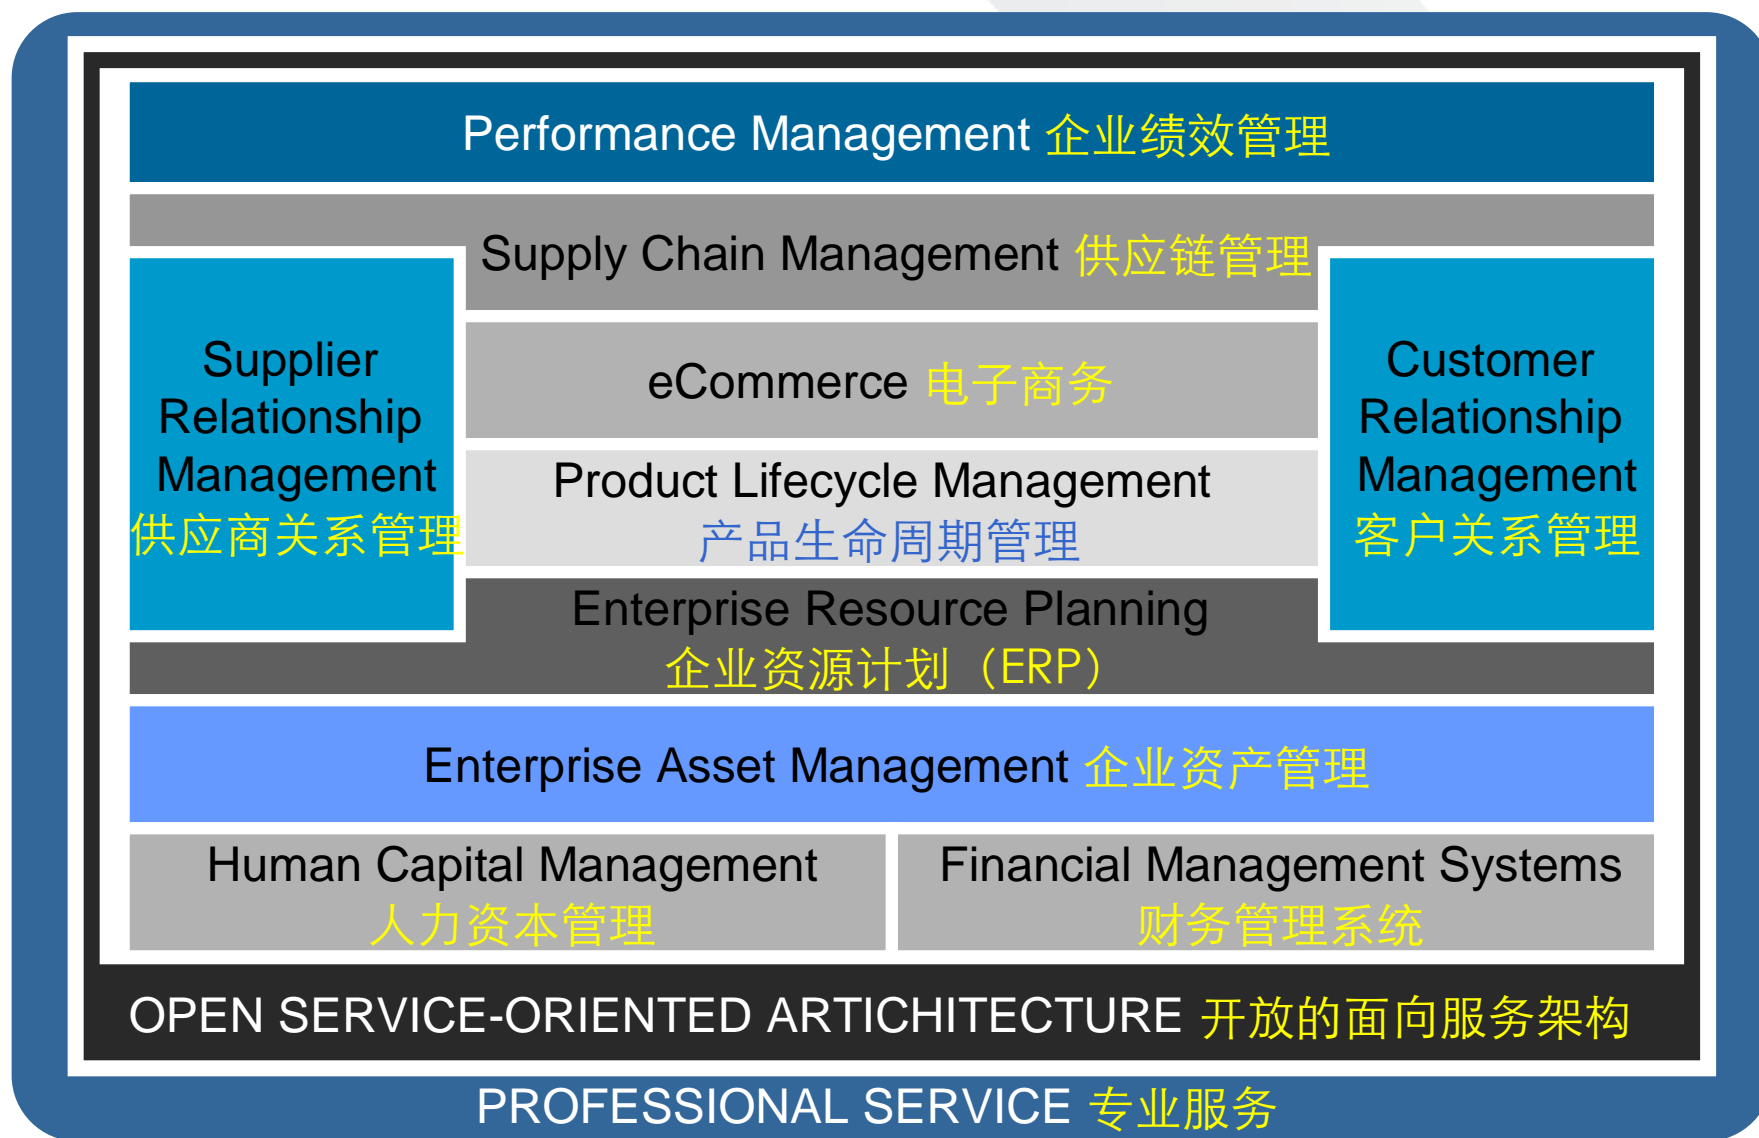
Performance Management 企业绩效管理

Supply Chain Management 供应链管理

Supplier Relationship Management 供应商关系管理

eCommerce 电子商务

Customer Relationship Management 客户关系管理

Product Lifecycle Management 产品生命周期管理

Enterprise Resource Planning 企业资源计划（ERP）

Enterprise Asset Management 企业资产管理

Human Capital Management 人力资本管理

Financial Management Systems 财务管理系统

OPEN SERVICE-ORIENTED ARTICHITECTURE 开放的面向服务架构

PROFESSIONAL SERVICE 专业服务